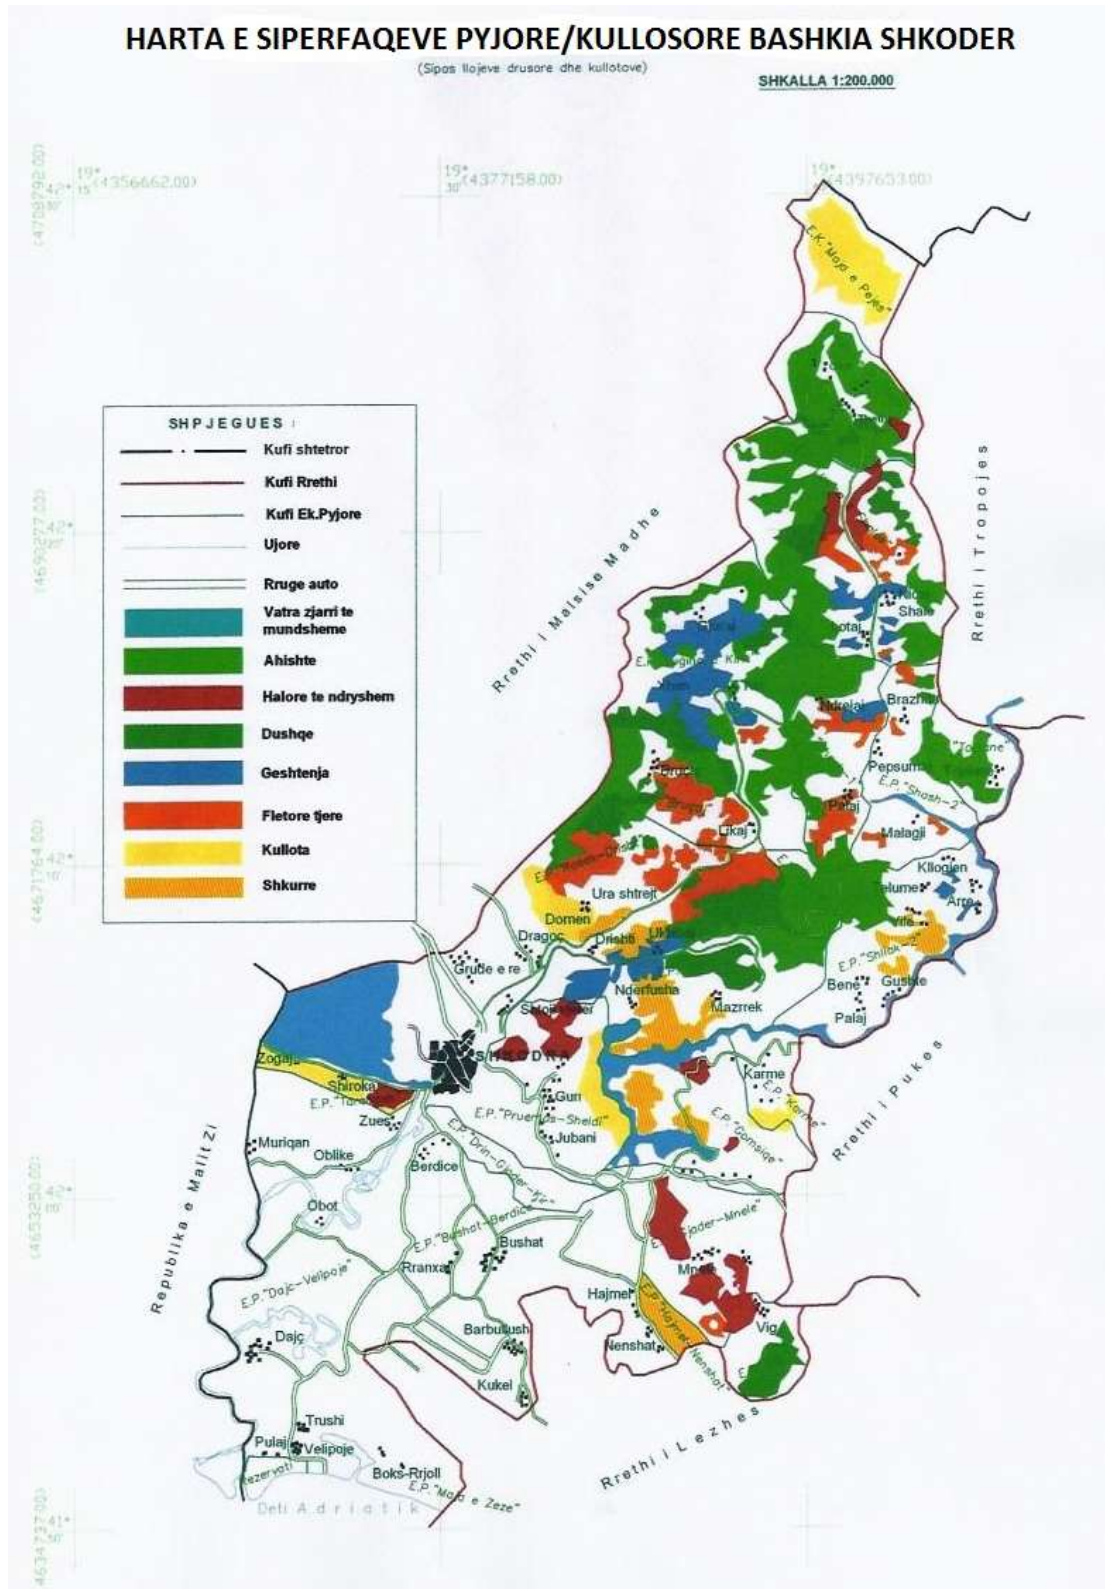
HARTA E SIPERFAQEVE PYJORE/KULLOSORE BASHKIA SHKODER

(Sipas llojeve drusore dhe kullotove)

SHKALLA 1:200.000

19° 15' (4356662.00)
19° 30' (4377158.00)
19° (4397653.00)

42° 30' (4708792.00)
42° (4693277.00)
42° 10' (4671764.00)
42° (4653250.00)
41° (4634737.00)

SHPJEGUES :
Kufi shtetror
Kufi Rrethi
Kufi Ek.Pyjore
Ujore
Rruge auto
Vatra zjarri te mundsheme
Ahishte
Halore te ndryshem
Dushqe
Geshtenja
Fletore tjere
Kullota
Shkurre

E.K."Maja e Pejes"
Rrethi i Malsise Madhe
Rrethi i Tropojes
Rrethi i Pukes
Rrethi i Lezhes
Republika e Malit Zi
Deti Adriatik

Theth
Shale
Lotaj
Brazhda
Nderlaj
Pepsumaj
E.P."Shosh-2"
Toplane
Palaj
Malagji
Prekal
Dushman
Likaj
Kllogjen
Telume
Arre
Vile
E.P."Shllak-2"
Bene
Gushte
Palaj
Ura shtrejt
Domen
Dragoc
Drisht
Ura e Mesit
Grude e re
Nderfusha
Mazrrek
Shtoj i Ri
SHKODRA
Zogaj
Shiroka
E.P."Tarabosh"
Zues
Guri
E.P."Pruemes-Sheldi"
Jubani
Karme
E.P."Karme"
E.P."Domsiqe"
Muriqan
Oblike
E.P."Drin-Gjader"
Berdice
Obot
E.P."Bushat-Berdice"
Bushat
E.P."Gjader-Mnele"
Mnela
Rranxa
Hajmel
E.P."Hajmel"
Vig
E.P."Dajc-Velipoje"
Dajç
Barbullush
Nenshat
Kukel
Trushi
Pulaj
Velipoje
Boks-Rrjoll
E.P."Maja e Zeze"
Rezervati